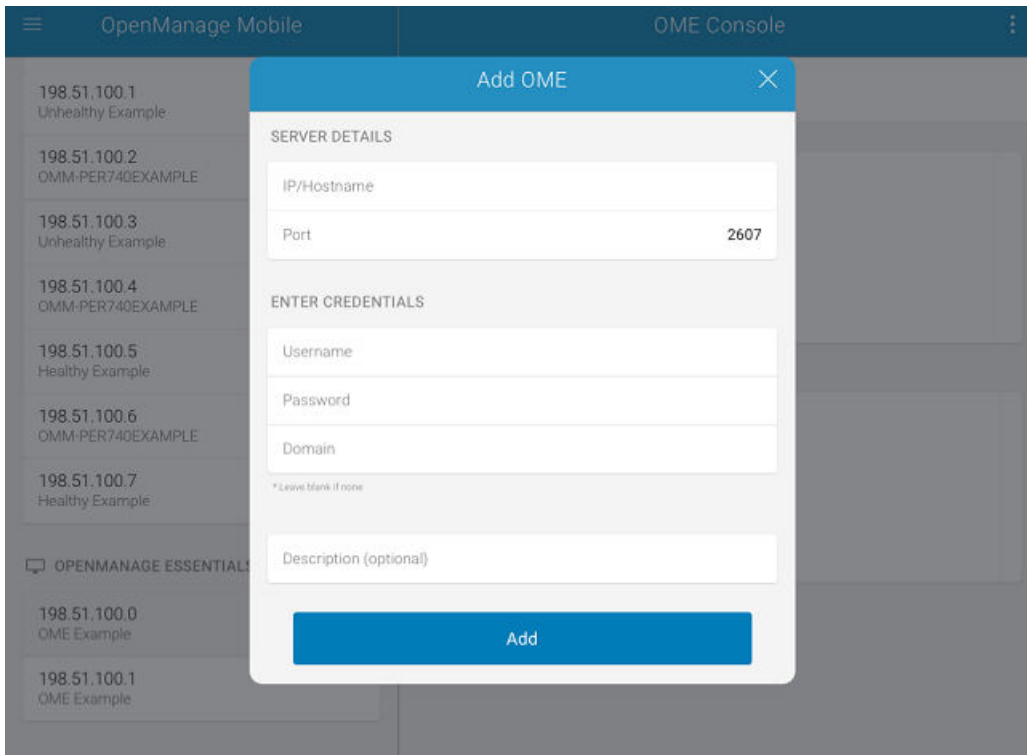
OpenManage Mobile

OME Console

198.51.100.1
Unhealthy Example

198.51.100.2
OMM-PER740EXAMPLE

198.51.100.3
Unhealthy Example

198.51.100.4
OMM-PER740EXAMPLE

198.51.100.5
Healthy Example

198.51.100.6
OMM-PER740EXAMPLE

198.51.100.7
Healthy Example

OPENMANAGE ESSENTIAL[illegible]

198.51.100.0
OME Example

198.51.100.1
OME Example

Add OME

SERVER DETAILS

IP/Hostname

Port 2607

ENTER CREDENTIALS

Username

Password

Domain

* Leave blank if none

Description (optional)

Add